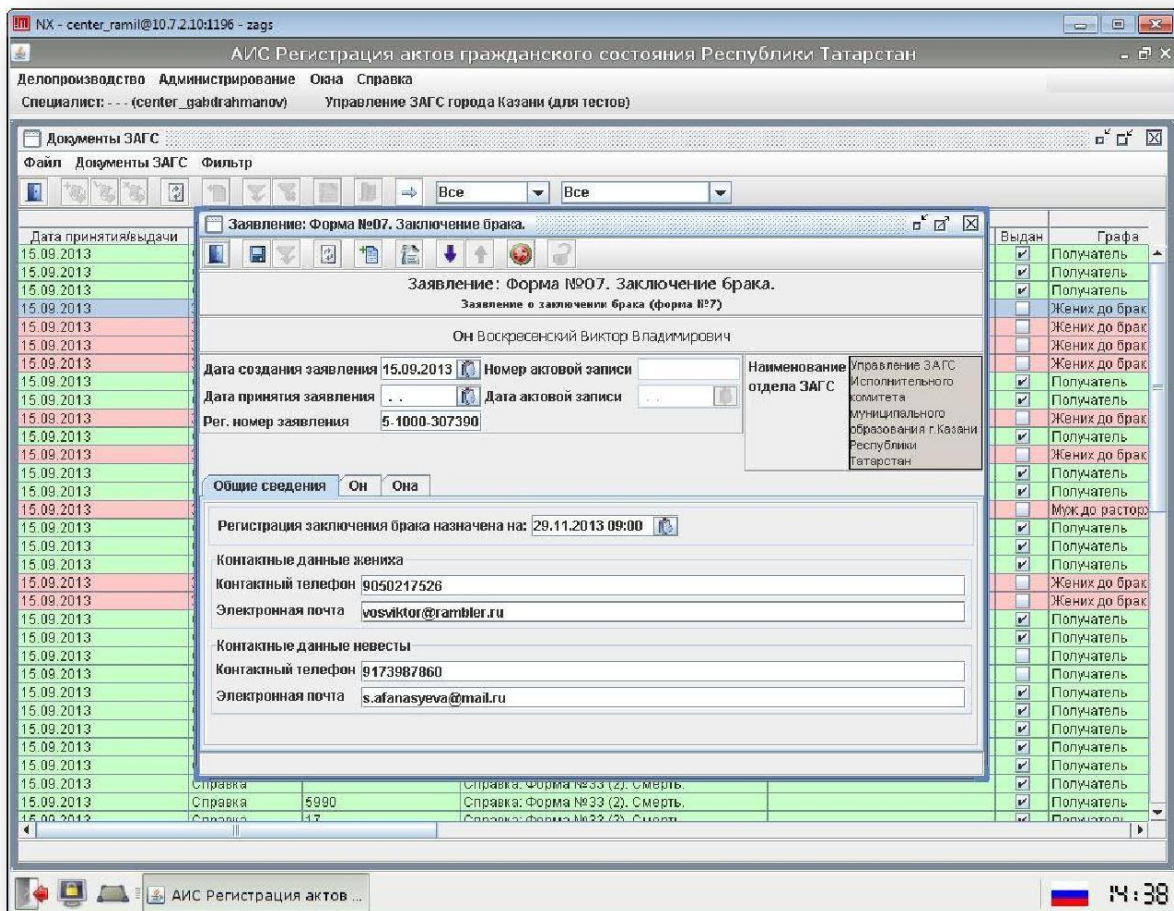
NX - center_ramil@10.7.2.10:1196 - zags

АИС Регистрация актов гражданского состояния Республики Татарстан

Делопроизводство Администрирование Окна Справка

Специалист: - - - (center_gabdrahmanov) Управление ЗАГС города Казани (для тестов)

Документы ЗАГС

Файл Документы ЗАГС Фильтр

Все Все

Дата принятия/выдачи

15.09.2013
15.09.2013
15.09.2013
15.09.2013
15.09.2013
15.09.2013
15.09.2013
15.09.2013
15.09.2013
15.09.2013
15.09.2013
15.09.2013
15.09.2013
15.09.2013
15.09.2013
15.09.2013
15.09.2013
15.09.2013
15.09.2013
15.09.2013
15.09.2013
15.09.2013
15.09.2013
15.09.2013
15.09.2013
15.09.2013
15.09.2013
15.09.2013
15.09.2013

| Справка | | Справка. Форма №33 (2). Смерть. |
| Справка | 5990 | Справка. Форма №33 (2). Смерть. |
| Справка | 17 | Справка. Форма №33 (2). Смерть. |

Выдан Графа

Получатель
Получатель
Получатель
Жених до брак
Жених до брак
Жених до брак
Жених до брак
Получатель
Получатель
Жених до брак
Получатель
Жених до брак
Получатель
Получатель
Муж до растор
Получатель
Получатель
Получатель
Жених до брак
Жених до брак
Получатель
Получатель
Получатель
Получатель
Получатель
Получатель
Получатель
Получатель
Получатель
Получатель
Получатель
Получатель

Заявление: Форма №07. Заключение брака.

Заявление: Форма №07. Заключение брака.
Заявление о заключении брака (форма №7)

Он Воскресенский Виктор Владимирович

Дата создания заявления 15.09.2013 Номер актовой записи
Дата принятия заявления . . Дата актовой записи
Рег. номер заявления 5-1000-307390

Наименование отдела ЗАГС Управление ЗАГС Исполнительного комитета муниципального образования г.Казани Республики Татарстан

Общие сведения Он Она

Регистрация заключения брака назначена на: 29.11.2013 09:00

Контактные данные жениха
Контактный телефон 9050217526
Электронная почта vosviktor@rambler.ru

Контактные данные невесты
Контактный телефон 9173987860
Электронная почта s.afanasyeva@mail.ru

АИС Регистрация актов ...

14:38